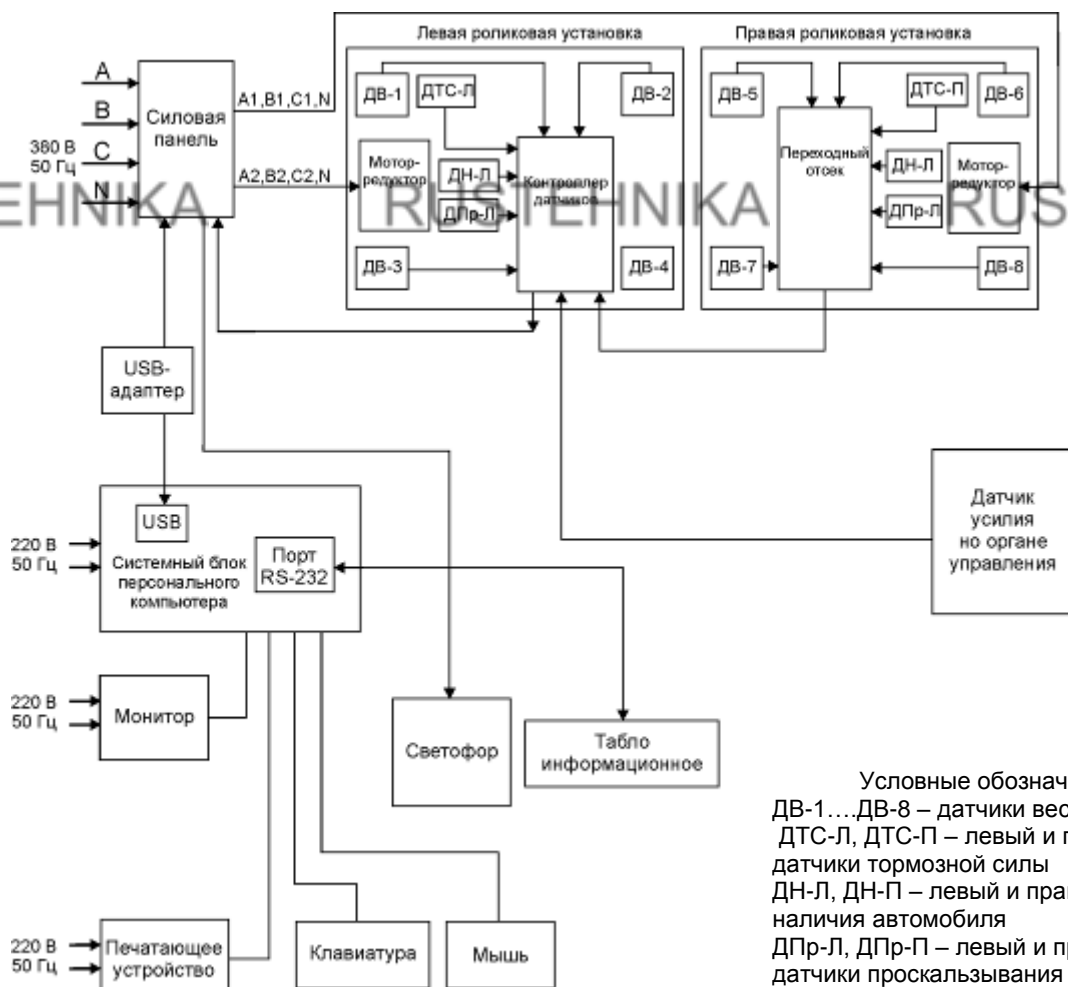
Левая роликовая установка

Правая роликовая установка

A

B

C

N

380 В 50 Гц

Силовая панель

A1,B1,C1,N

A2,B2,C2,N

ДВ-1

ДТС-Л

ДВ-2

Мотор-редуктор

ДН-Л

ДПр-Л

Контроллер датчиков

ДВ-3

ДВ-4

ДВ-5

ДТС-П

ДВ-6

Переходный отсек

ДН-П

Мотор-редуктор

ДПр-П

ДВ-7

ДВ-8

RUSTEHNIKA RUSTEHNIKA RUS

USB-адаптер

USB

220 В 50 Гц

Системный блок персонального компьютера

Порт RS-232

Датчик усилия на органе управления

220 В 50 Гц

Монитор

Светофор

Табло информационное

220 В 50 Гц

Печатающее устройство

Клавиатура

Мышь

Условные обознач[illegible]
ДВ-1….ДВ-8 – датчики вес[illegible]
ДТС-Л, ДТС-П – левый и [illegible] датчики тормозной силы
ДН-Л, ДН-П – левый и пра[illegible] наличия автомобиля
ДПр-Л, ДПр-П – левый и п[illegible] датчики проскальзывания